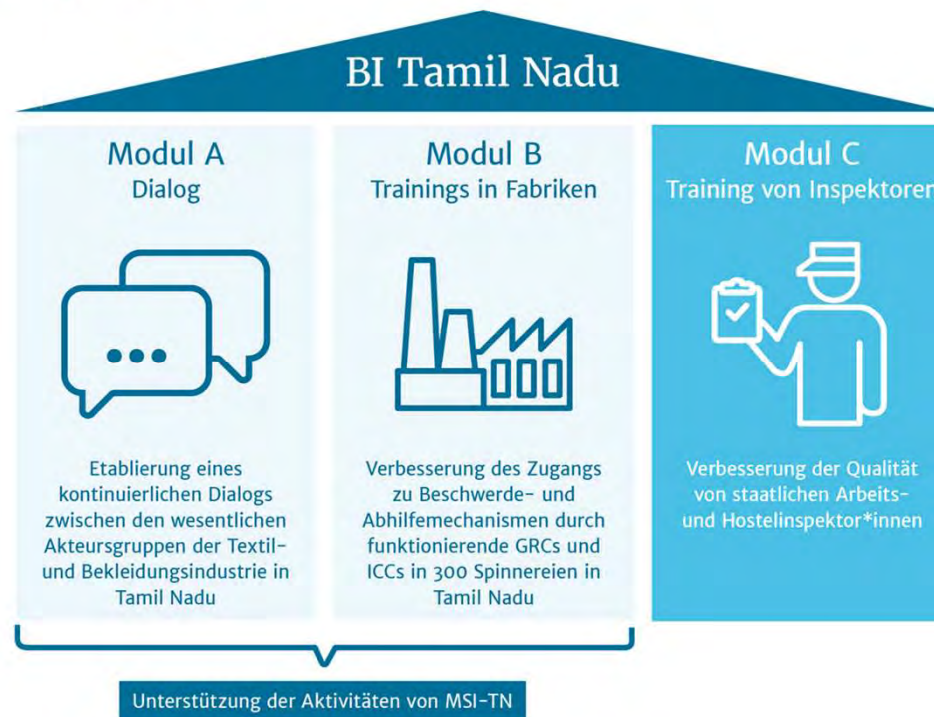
BI Tamil Nadu

Modul A
Dialog

Etablierung eines kontinuierlichen Dialogs zwischen den wesentlichen Akteursgruppen der Textil- und Bekleidungsindustrie in Tamil Nadu

Modul B
Trainings in Fabriken

Verbesserung des Zugangs zu Beschwerde- und Abhilfemechanismen durch funktionierende GRCs und ICCs in 300 Spinnereien in Tamil Nadu

Modul C
Training von Inspektoren

Verbesserung der Qualität von staatlichen Arbeits- und Hostelinspektor*innen

Unterstützung der Aktivitäten von MSI-TN